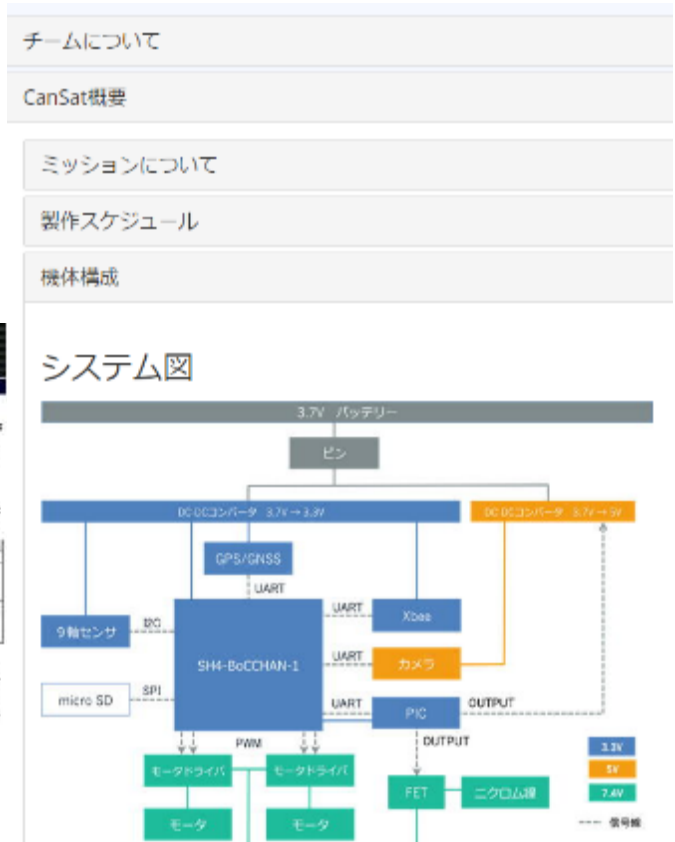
チームについて

CanSat概要

ミッションについて

製作スケジュール

機体構成

システム図

3.7V バッテリー

ピン

DC-DCコンバータ 3.7V→3.3V

DC-DCコンバータ 3.7V→5V

GPS/GNSS

UART

9軸センサ

I2C

UART

Xbee

SH4-BoCCHAN-1

UART

カメラ

micro SD

SPI

UART

PIC

OUTPUT

PWM

OUTPUT

モータドライバ

モータドライバ

FET

ニクロム線

モータ

モータ

3.3V

5V

7.4V

---- 信号線